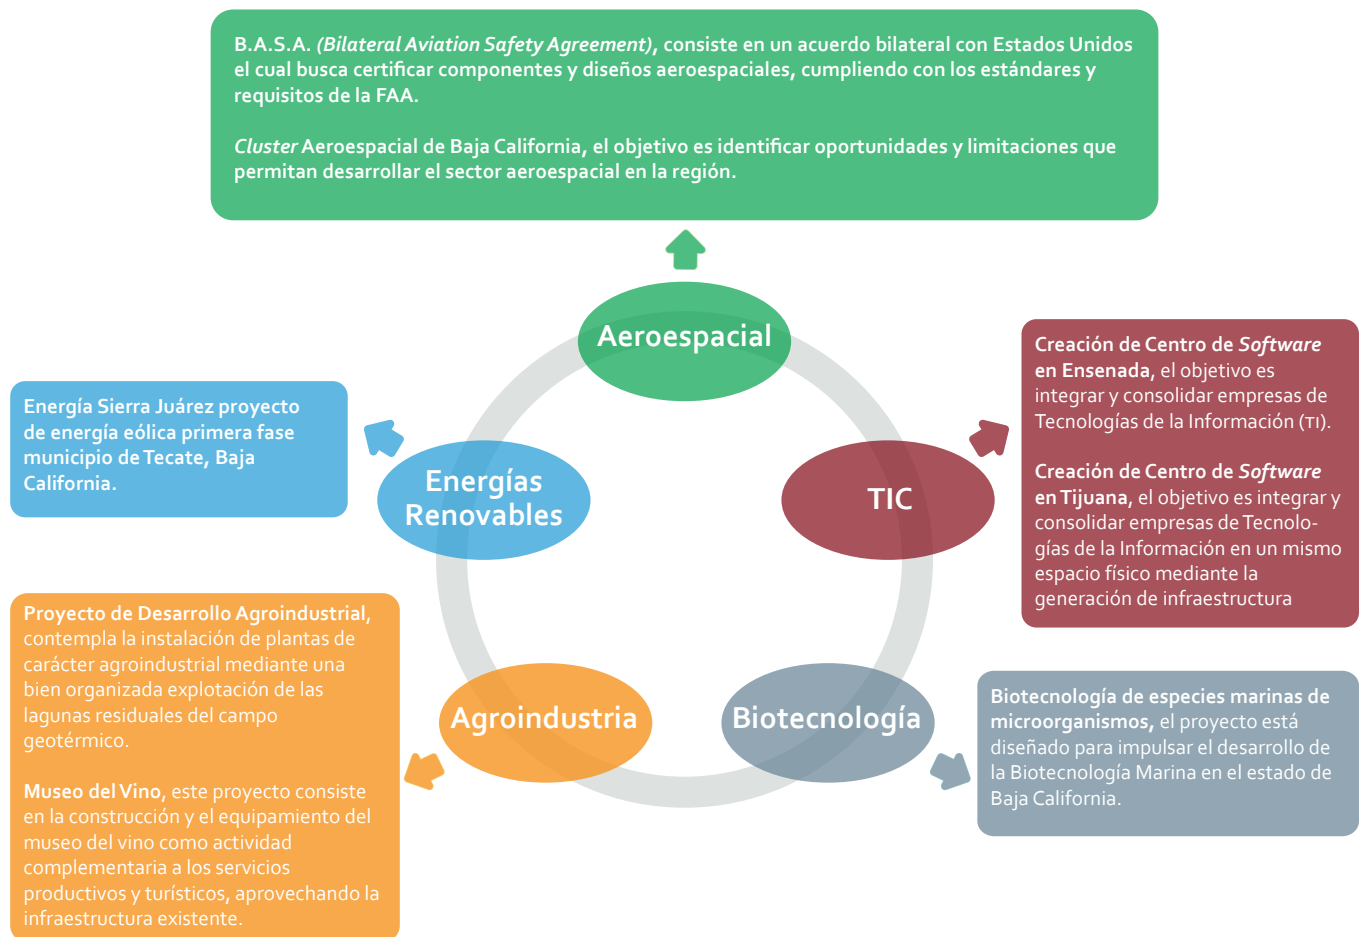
B.A.S.A. (Bilateral Aviation Safety Agreement), consiste en un acuerdo bilateral con Estados Unidos el cual busca certificar componentes y diseños aeroespaciales, cumpliendo con los estándares y requisitos de la FAA.

Cluster Aeroespacial de Baja California, el objetivo es identificar oportunidades y limitaciones que permitan desarrollar el sector aeroespacial en la región.

Aeroespacial

Energía Sierra Juárez proyecto de energía eólica primera fase municipio de Tecate, Baja California.

Energías Renovables

TIC

Creación de Centro de Software en Ensenada, el objetivo es integrar y consolidar empresas de Tecnologías de la Información (TI).

Creación de Centro de Software en Tijuana, el objetivo es integrar y consolidar empresas de Tecnologías de la Información en un mismo espacio físico mediante la generación de infraestructura

Proyecto de Desarrollo Agroindustrial, contempla la instalación de plantas de carácter agroindustrial mediante una bien organizada explotación de las lagunas residuales del campo geotérmico.

Museo del Vino, este proyecto consiste en la construcción y el equipamiento del museo del vino como actividad complementaria a los servicios productivos y turísticos, aprovechando la infraestructura existente.

Agroindustria

Biotecnología

Biotecnología de especies marinas de microorganismos, el proyecto está diseñado para impulsar el desarrollo de la Biotecnología Marina en el estado de Baja California.